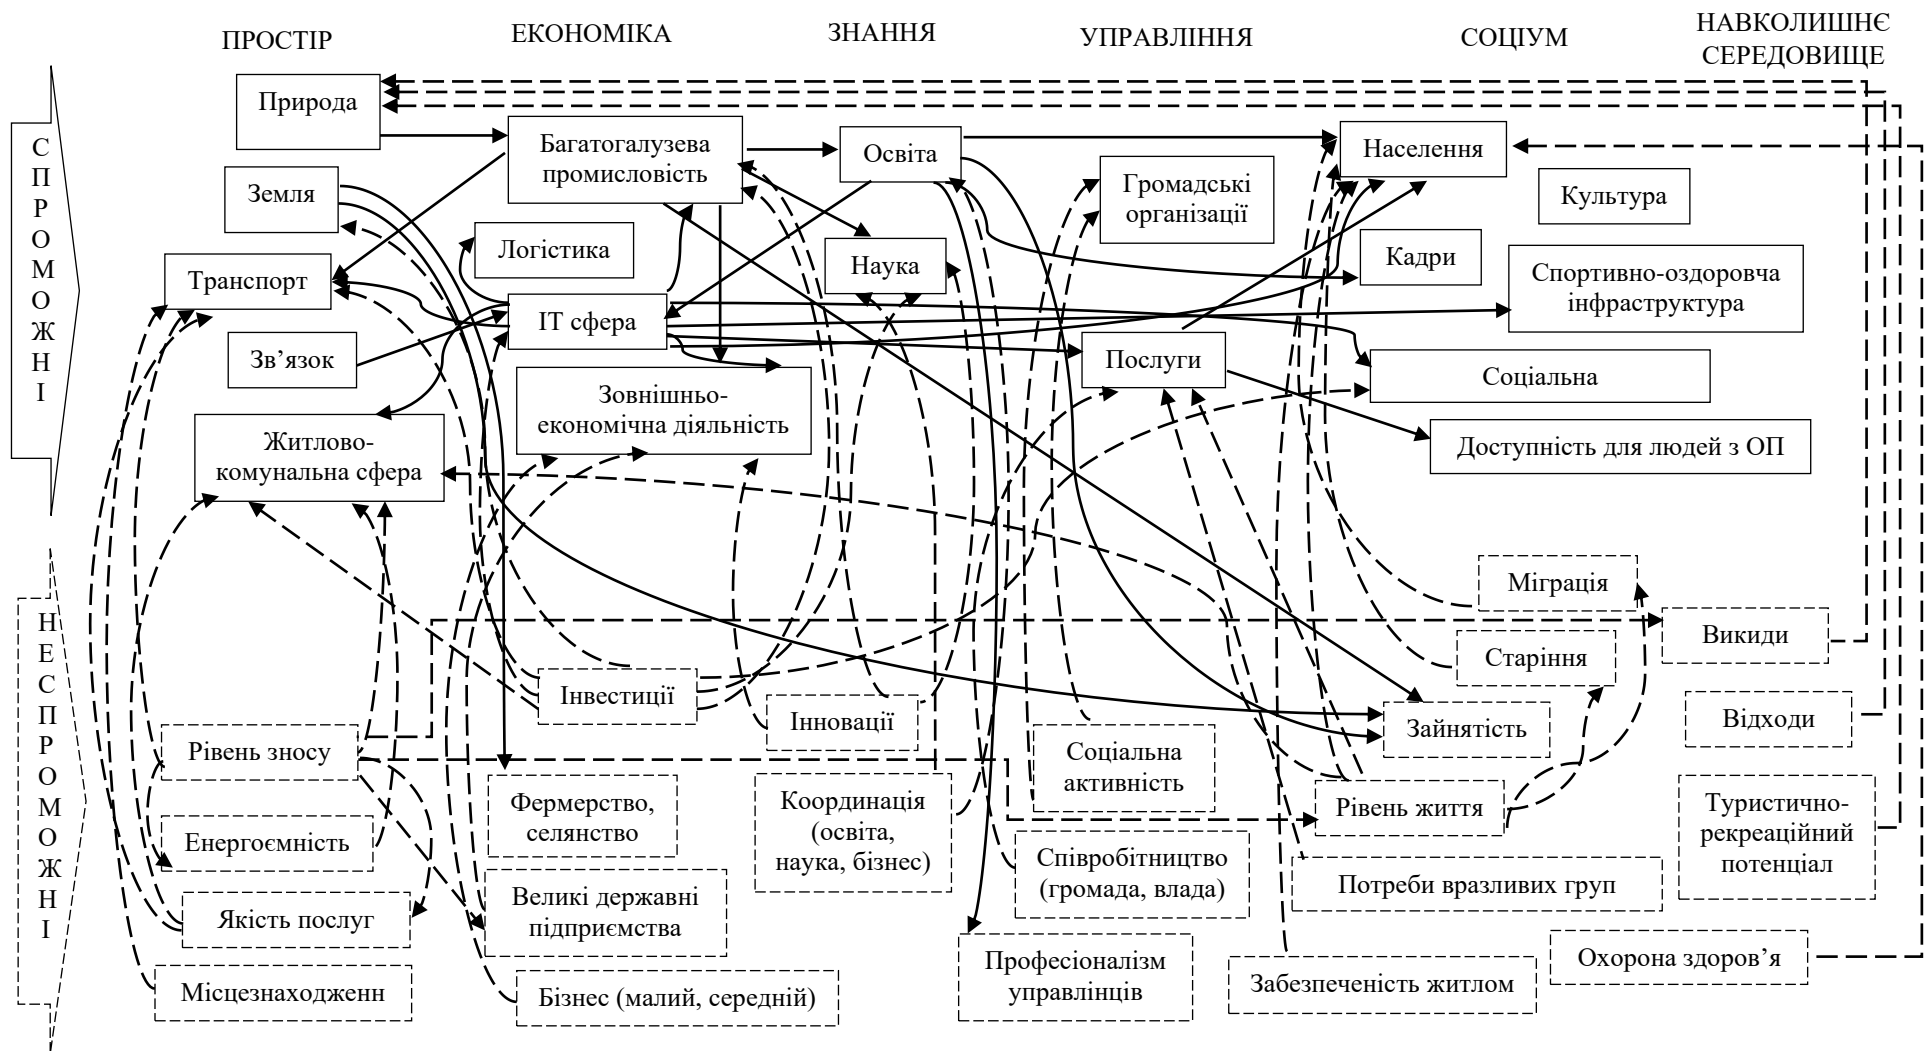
ПРОСТІР ЕКОНОМІКА ЗНАННЯ УПРАВЛІННЯ СОЦІУМ НАВКОЛИШНЄ СЕРЕДОВИЩЕ

СПРОМОЖНІ

Природа
Земля
Транспорт
Зв'язок
Житлово-комунальна сфера
Багатогалузева промисловість
Логістика
ІТ сфера
Зовнішньо-економічна діяльність
Освіта
Наука
Громадські організації
Послуги
Населення
Культура
Кадри
Спортивно-оздоровча інфраструктура
Соціальна
Доступність для людей з ОП

НЕСПРОМОЖНІ

Міграція
Викиди
Старіння
Інвестиції
Інновації
Зайнятість
Відходи
Рівень зносу
Соціальна активність
Фермерство, селянство
Координація (освіта, наука, бізнес)
Рівень життя
Туристично-рекреаційний потенціал
Енергоємність
Співробітництво (громада, влада)
Великі державні підприємства
Потреби вразливих груп
Якість послуг
Професіоналізм управлінців
Охорона здоров'я
Забезпеченість житлом
Місцезнаходженн
Бізнес (малий, середній)